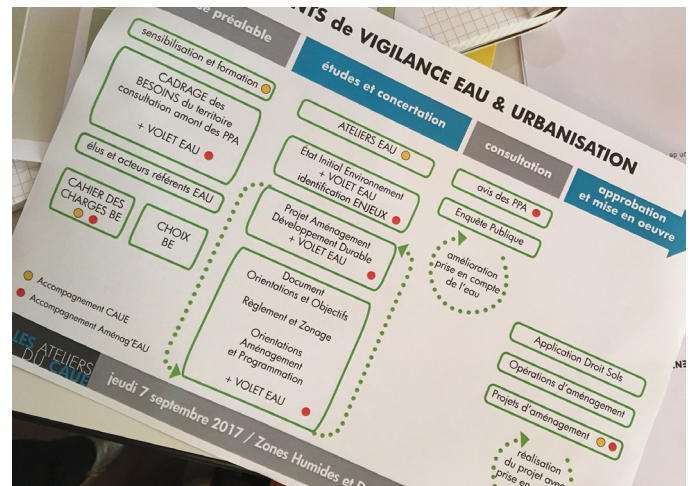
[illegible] préalable

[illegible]NTS de VIGILANCE EAU & URBANISATION

études et concertation

consultation

approbation et mise en oeuvre

sensibilisation et formation

CADRAGE des BESOINS du territoire consultation amont des PPA

+ VOLET EAU

élus et acteurs référents EAU

CAHIER DES CHARGES BE

CHOIX BE

Accompagnement CAUE

Accompagnement Aménag'EAU

ATELIERS EAU

État Initial Environnement + VOLET EAU identification ENJEUX

Projet Aménagement Développement Durable + VOLET EAU

Document Orientations et Objectifs

Règlement et Zonage

Orientations Aménagement et Programmation

+ VOLET EAU

avis des PPA

Enquête Publique

amélioration prise en compte de l'eau

Application Droit Sols

Opérations d'aménagement

Projets d'aménagement

réalisation du projet avec prise en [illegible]

LES ATELIERS DU CAUE

jeudi 7 septembre 2017 / Zones Humides et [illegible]